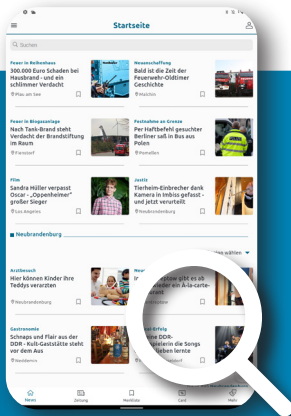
Startseite

Suchen

Feuer in Reihenhaus
300.000 Euro Schaden bei Hausbrand - und ein schlimmer Verdacht
Plau am See

Neuanschaffung
Bald ist die Zeit der Feuerwehr-Oldtimer Geschichte
Malchin

Feuer in Biogasanlage
Nach Tank-Brand steht Verdacht der Brandstiftung im Raum
Flemsdorf

Festnahme an Grenze
Per Haftbefehl gesuchter Berliner saß in Bus aus Polen
Pomellen

Film
Sandra Hüller verpasst Oscar - „Oppenheimer" großer Sieger
Los Angeles

Justiz
Tierheim-Einbrecher dank Kamera in Imbiss gefasst - und jetzt verurteilt
Neubrandenburg

Neubrandenburg

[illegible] wählen

Arztbesuch
Hier können Kinder ihre Teddys verarzten
Neubrandenburg

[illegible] steht ist ab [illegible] einen À-la-carte-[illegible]

Gastronomie
Schnaps und Flair aus der DDR - Kult-Gaststätte steht vor dem Aus
Weddemin

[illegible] Erfolg
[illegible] DDR-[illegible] die Songs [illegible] lernte

News
Zeitung
Merkliste
Card
Mehr